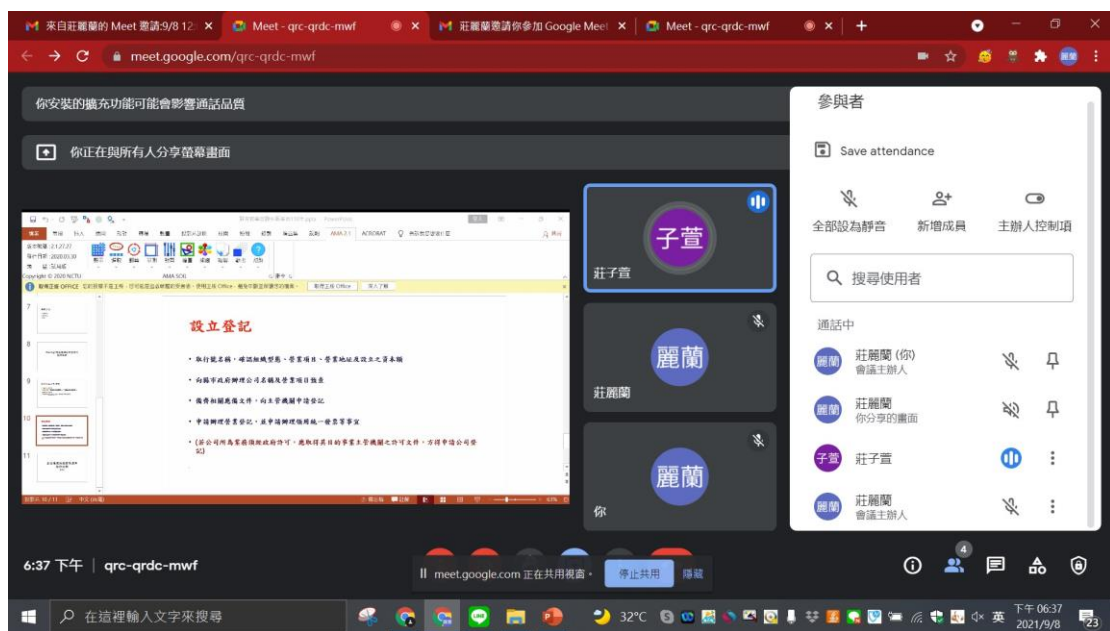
來自莊麗蘭的 Meet 邀請:9/8 12 ×
Meet - qrc-qrdc-mwf ×
莊麗蘭邀請你參加 Google Meet ×
Meet - qrc-qrdc-mwf ×
+

meet.google.com/qrc-qrdc-mwf

你安裝的擴充功能可能會影響通話品質

你正在與所有人分享螢幕畫面

設立登記

• 執行號名稱,確認組織型態、營業項目、營業地址及設立之資本額

• 向縣市政府辦理公司名稱及營業項目預查

• 備齊相關應備文件,向主管機關申請登記

• 申請辦理營業登記,並申請辦理統一發票等事宜

• (若公司所為業務須經政府許可,應取得其目的事業主管機關之許可文件,方得申請公司登記)

子萱
莊子萱

麗蘭
莊麗蘭

麗蘭
你

參與者

Save attendance

全部設為靜音
新增成員
主辦人控制項

搜尋使用者

通話中

莊麗蘭 (你)
會議主辦人

莊麗蘭
你分享的畫面

莊子萱

莊麗蘭
會議主辦人

6:37 下午 | qrc-qrdc-mwf

meet.google.com 正在共用視窗。 停止共用 隱藏

4

在這裡輸入文字來搜尋

32°C

英

下午 06:37
2021/9/8

23